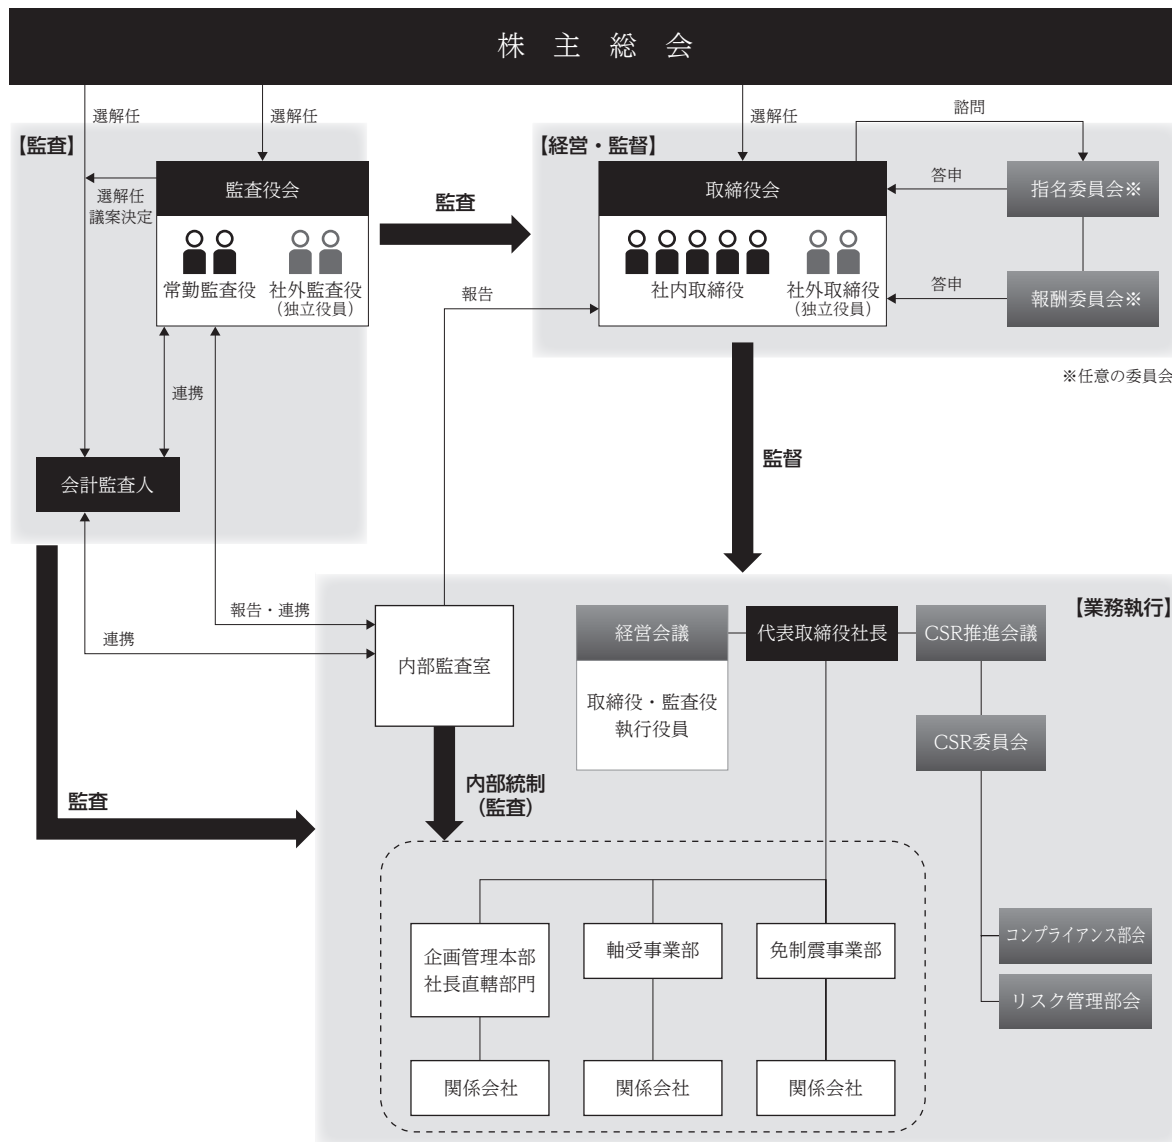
株主総会

選解任
選解任
選解任
諮問

【監査】
選解任
議案決定
監査役会
常勤監査役
社外監査役
（独立役員）

監査

【経営・監督】
取締役会
社内取締役
社外取締役
（独立役員）
答申
指名委員会※
答申
報酬委員会※
※任意の委員会

報告
連携
会計監査人

監督

報告・連携
連携
内部監査室

【業務執行】
経営会議
取締役・監査役
執行役員
代表取締役社長
CSR推進会議
CSR委員会

内部統制
（監査）

監査

企画管理本部
社長直轄部門
軸受事業部
免制震事業部
関係会社
関係会社
関係会社

コンプライアンス部会
リスク管理部会